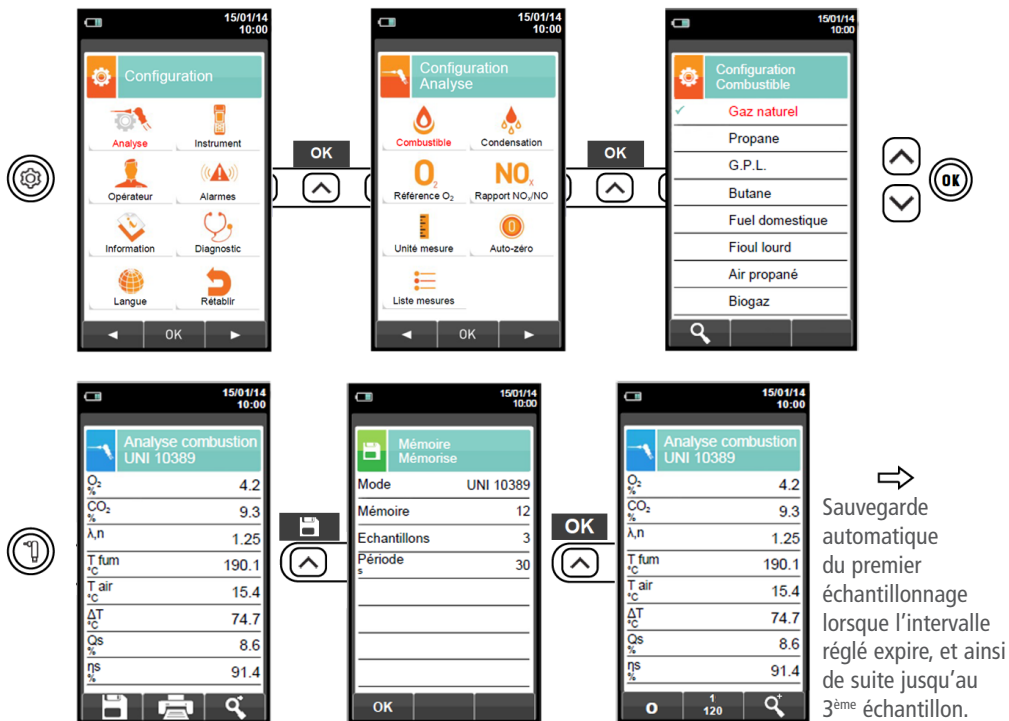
15/01/14
10:00

Configuration

Analyse
Instrument
Opérateur
Alarmes
Information
Diagnostic
Langue
Rétablir

◄ OK ►

OK

15/01/14
10:00

Configuration
Analyse

Combustible
Condensation
O2
Référence $O_2$
$NO_x$
Rapport $NO_x$/NO
Unité mesure
Auto-zéro
Liste mesures

◄ OK ►

OK

15/01/14
10:00

Configuration
Combustible

✓ Gaz naturel
Propane
G.P.L.
Butane
Fuel domestique
Fioul lourd
Air propané
Biogaz

OK

15/01/14
10:00

Analyse combustion
UNI 10389

| | |
|---|---|
| $O_2$ % | 4.2 |
| $CO_2$ % | 9.3 |
| λ,n | 1.25 |
| T fum °C | 190.1 |
| T air °C | 15.4 |
| ΔT °C | 74.7 |
| Qs % | 8.6 |
| ηs % | 91.4 |

15/01/14
10:00

Mémoire
Mémorise

| | |
|---|---|
| Mode | UNI 10389 |
| Mémoire | 12 |
| Echantillons | 3 |
| Période s | 30 |

OK

OK

15/01/14
10:00

Analyse combustion
UNI 10389

| | |
|---|---|
| $O_2$ % | 4.2 |
| $CO_2$ % | 9.3 |
| λ,n | 1.25 |
| T fum °C | 190.1 |
| T air °C | 15.4 |
| ΔT °C | 74.7 |
| Qs % | 8.6 |
| ηs % | 91.4 |

0 1 120

Sauvegarde automatique du premier échantillonnage lorsque l'intervalle réglé expire, et ainsi de suite jusqu'au 3ème échantillon.